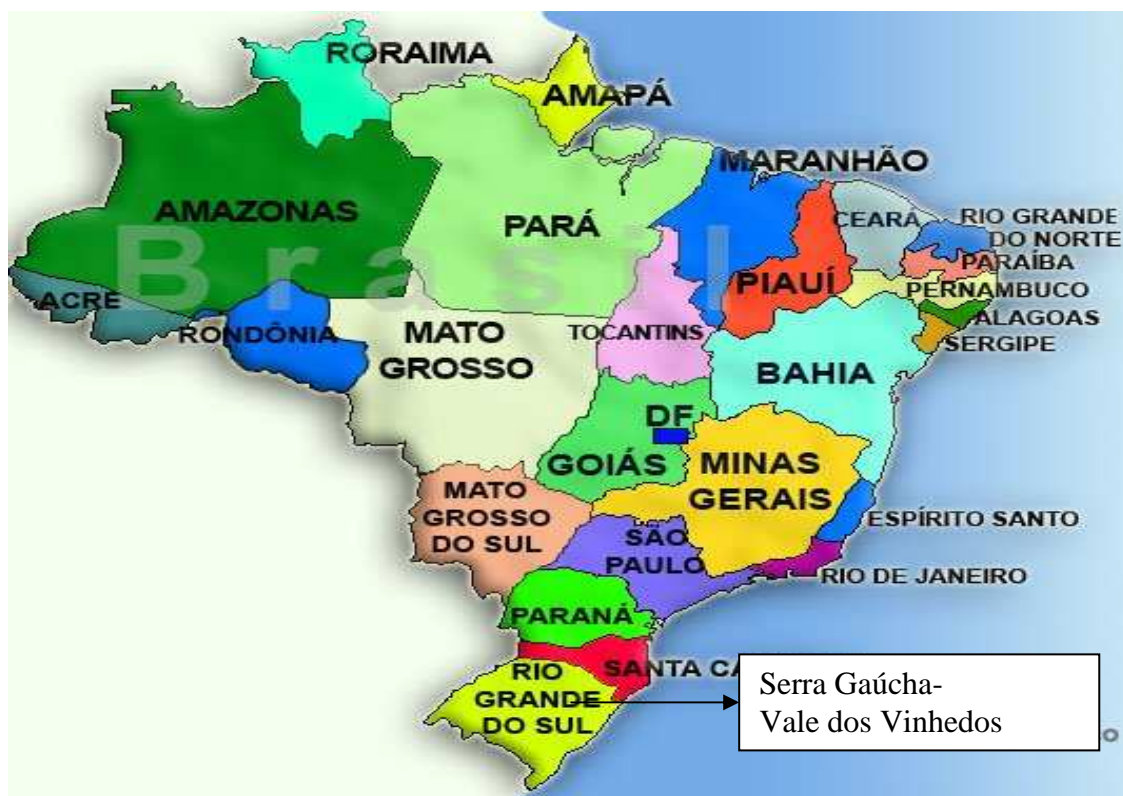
Brasil

RORAIMA

AMAPÁ

MARANHÃO

AMAZONAS

PARÁ

CEARÁ

RIO GRANDE DO NORTE

PARAÍBA

PIAUÍ

PERNAMBUCO

ACRE

ALAGOAS

RONDÔNIA

MATO GROSSO

TOCANTINS

SERGIPE

BAHIA

DF

GOIÁS

MINAS GERAIS

MATO GROSSO DO SUL

ESPÍRITO SANTO

SÃO PAULO

RIO DE JANEIRO

PARANÁ

SANTA CA

RIO GRANDE DO SUL

Serra Gaúcha-
Vale dos Vinhedos